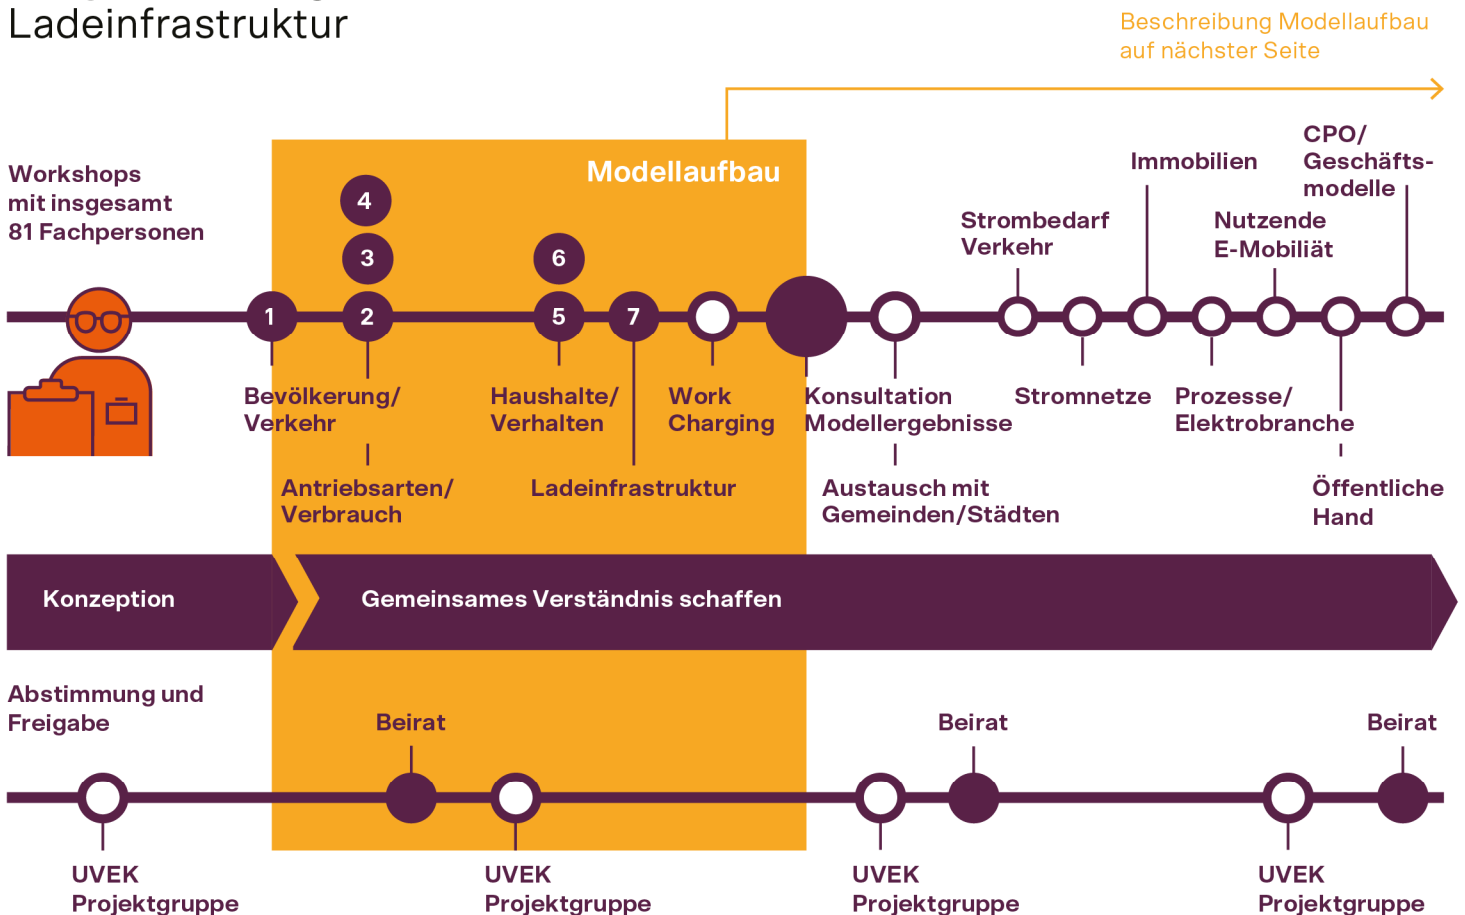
Ladeinfrastruktur

Beschreibung Modellaufbau auf nächster Seite

Workshops mit insgesamt 81 Fachpersonen

Modellaufbau

4

3

6

1

2

5

7

Bevölkerung/ Verkehr

Antriebsarten/ Verbrauch

Haushalte/ Verhalten

Ladeinfrastruktur

Work Charging

Konsultation Modellergebnisse

Austausch mit Gemeinden/Städten

Strombedarf Verkehr

Stromnetze

Immobilien

Prozesse/ Elektrobranche

Nutzende E-Mobiliät

CPO/ Geschäftsmodelle

Öffentliche Hand

Konzeption

Gemeinsames Verständnis schaffen

Abstimmung und Freigabe

Beirat

Beirat

Beirat

UVEK Projektgruppe

UVEK Projektgruppe

UVEK Projektgruppe

UVEK Projektgruppe